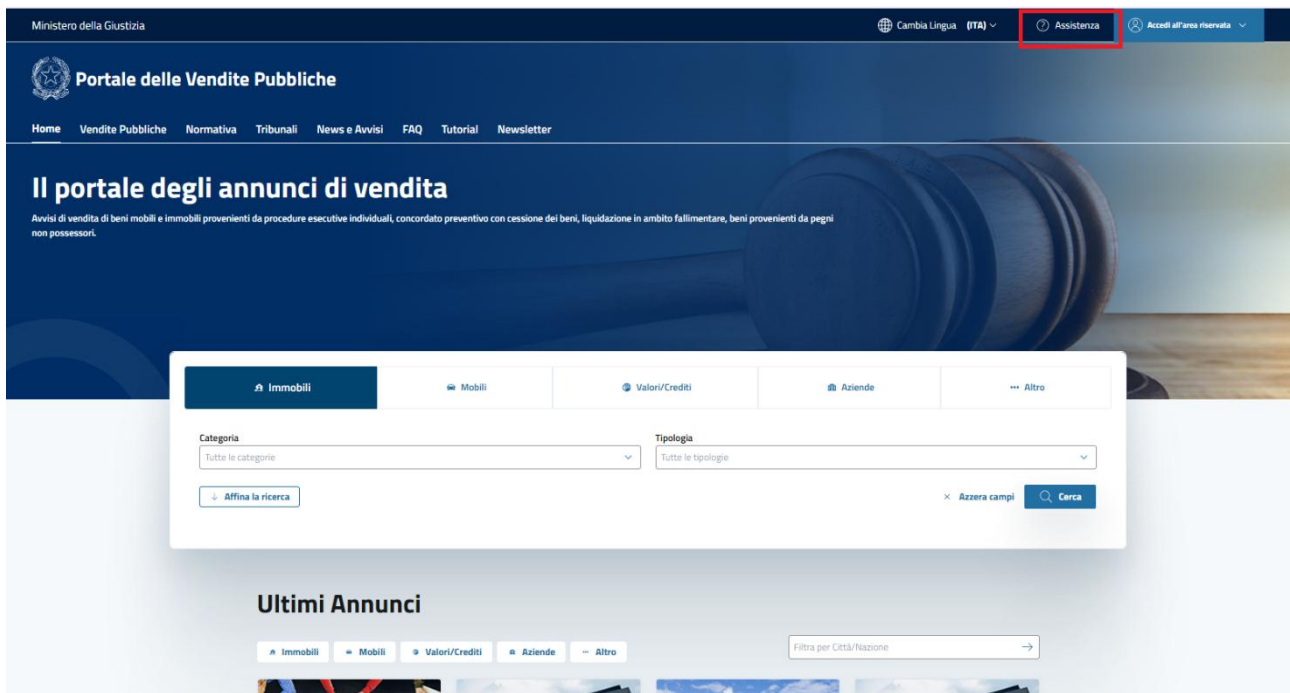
Ministero della Giustizia
Cambia Lingua (ITA)
Assistenza
Accedi all'area riservata

Portale delle Vendite Pubbliche

Home Vendite Pubbliche Normativa Tribunali News e Avvisi FAQ Tutorial Newsletter

Il portale degli annunci di vendita

Avvisi di vendita di beni mobili e immobili provenienti da procedure esecutive individuali, concordato preventivo con cessione dei beni, liquidazione in ambito fallimentare, beni provenienti da pegni non possessori.

Immobili Mobili Valori/Crediti Aziende Altro

Categoria
Tutte le categorie
Tipologia
Tutte le tipologie

Affina la ricerca
Azzera campi Cerca

Ultimi Annunci

Immobili Mobili Valori/Crediti Aziende Altro
Filtra per Città/Nazione